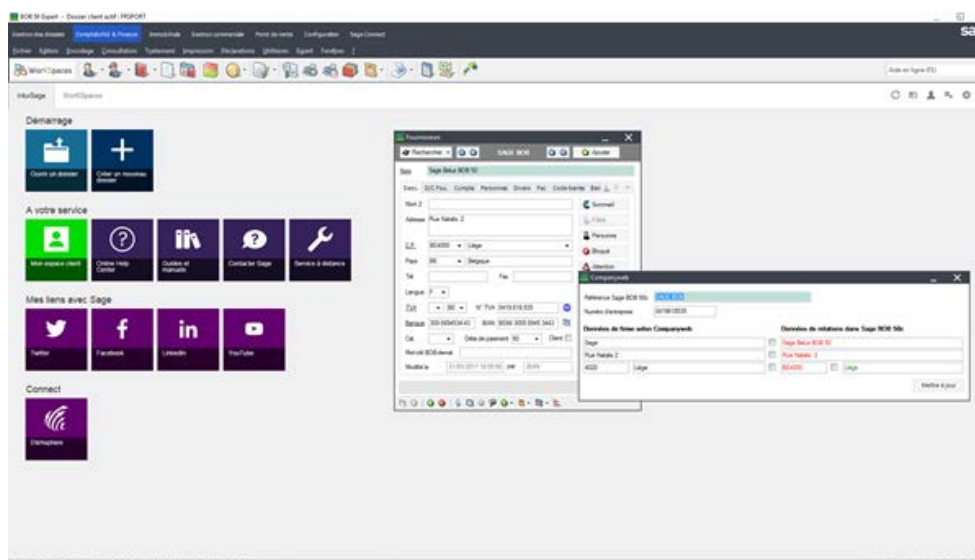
BOB 50 Expert - Dossier client actif : PROPORT

Gestion des dossiers Comptabilité & Finance Immobilisés Gestion commerciale Point de vente Configuration Sage Connect

Fichier Édition Encodage Consultation Traitement Impression Déclarations Utilitaires Export Fenêtres ?

WorkSpaces

Aide en ligne (F1)

Intuisage WorkSpaces

Démarrage

Ouvrir un dossier

Créer un nouveau dossier

A votre service

Mon espace client

Online Help Center

Guides et manuels

Contacter Sage

Service à distance

Mes liens avec Sage

Twitter

Facebook

LinkedIn

YouTube

Connect

Sagesphere

Fournisseurs

Rechercher SAGE BOB Ajouter

Sage Belux BOB 50

Sommet

Fiches

Personne

Bloqué

Attention

Nom 2

Adresse Rue Natalis 2

C.P. BE4000 Liège

Pays BE Belgique

Tél Fax

Langue F

TVA BE N° TVA 0419.618.535

Banque IBAN

Cat. Délai de paiement 30 Client

Mot clé BOB-demat

Modifié le 31/05/2017 par BOB

Companyweb

Référence Sage BOB 50c SAGE BOB

Numéro d'entreprise 0419618535

Données de firme selon Companyweb

Sage

Rue Natalis 2

4020 Liège

Données de relations dans Sage BOB 50c

Sage Belux BOB 50

Rue Natalis 2

BE4000 Liège

Mettre à jour